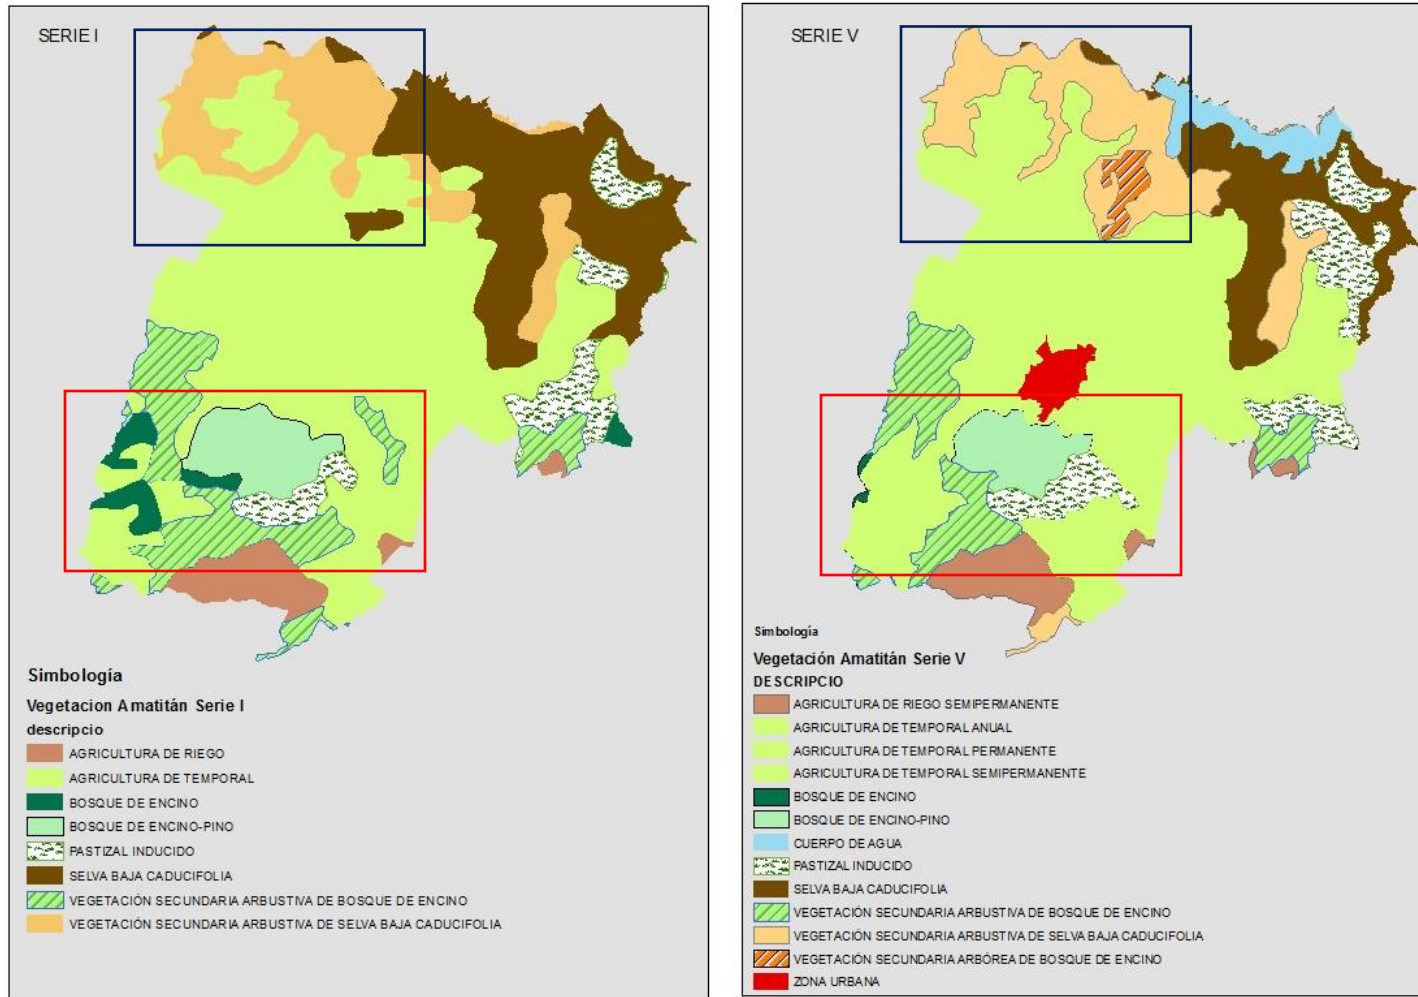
SERIE I

Simbología

Vegetacion Amatitán Serie I

descripcio

AGRICULTURA DE RIEGO

AGRICULTURA DE TEMPORAL

BOSQUE DE ENCINO

BOSQUE DE ENCINO-PINO

PASTIZAL INDUCIDO

SELVA BAJA CADUCIFOLIA

VEGETACIÓN SECUNDARIA ARBUSTIVA DE BOSQUE DE ENCINO

VEGETACIÓN SECUNDARIA ARBUSTIVA DE SELVA BAJA CADUCIFOLIA

SERIE V

Simbología

Vegetación Amatitán Serie V

DESCRIPCIO

AGRICULTURA DE RIEGO SEMIPERMANENTE

AGRICULTURA DE TEMPORAL ANUAL

AGRICULTURA DE TEMPORAL PERMANENTE

AGRICULTURA DE TEMPORAL SEMIPERMANENTE

BOSQUE DE ENCINO

BOSQUE DE ENCINO-PINO

CUERPO DE AGUA

PASTIZAL INDUCIDO

SELVA BAJA CADUCIFOLIA

VEGETACIÓN SECUNDARIA ARBUSTIVA DE BOSQUE DE ENCINO

VEGETACIÓN SECUNDARIA ARBUSTIVA DE SELVA BAJA CADUCIFOLIA

VEGETACIÓN SECUNDARIA ARBÓREA DE BOSQUE DE ENCINO

ZONA URBANA